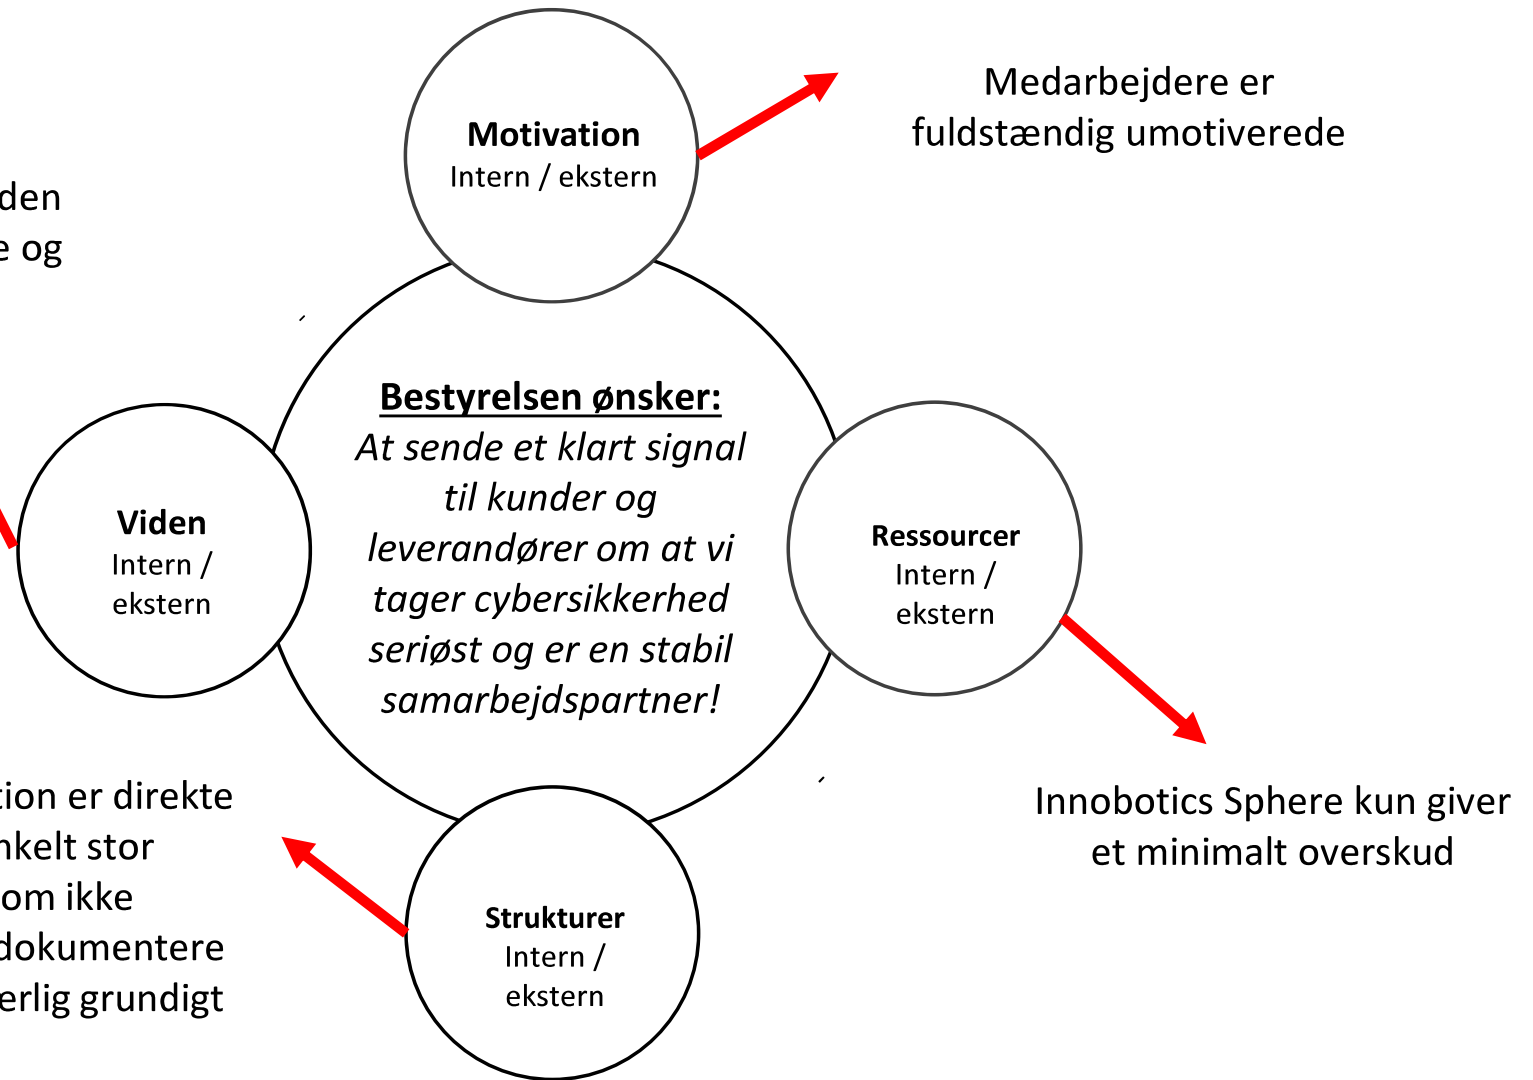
Motivation
Intern / ekstern

Medarbejdere er fuldstændig umotiverede

den
e og

Bestyrelsen ønsker:
At sende et klart signal til kunder og leverandører om at vi tager cybersikkerhed seriøst og er en stabil samarbejdspartner!

Viden
Intern / ekstern

Ressourcer
Intern / ekstern

Innobotics Sphere kun giver et minimalt overskud

tion er direkte
nkelt stor
om ikke
dokumentere
erlig grundigt

Strukturer
Intern / ekstern